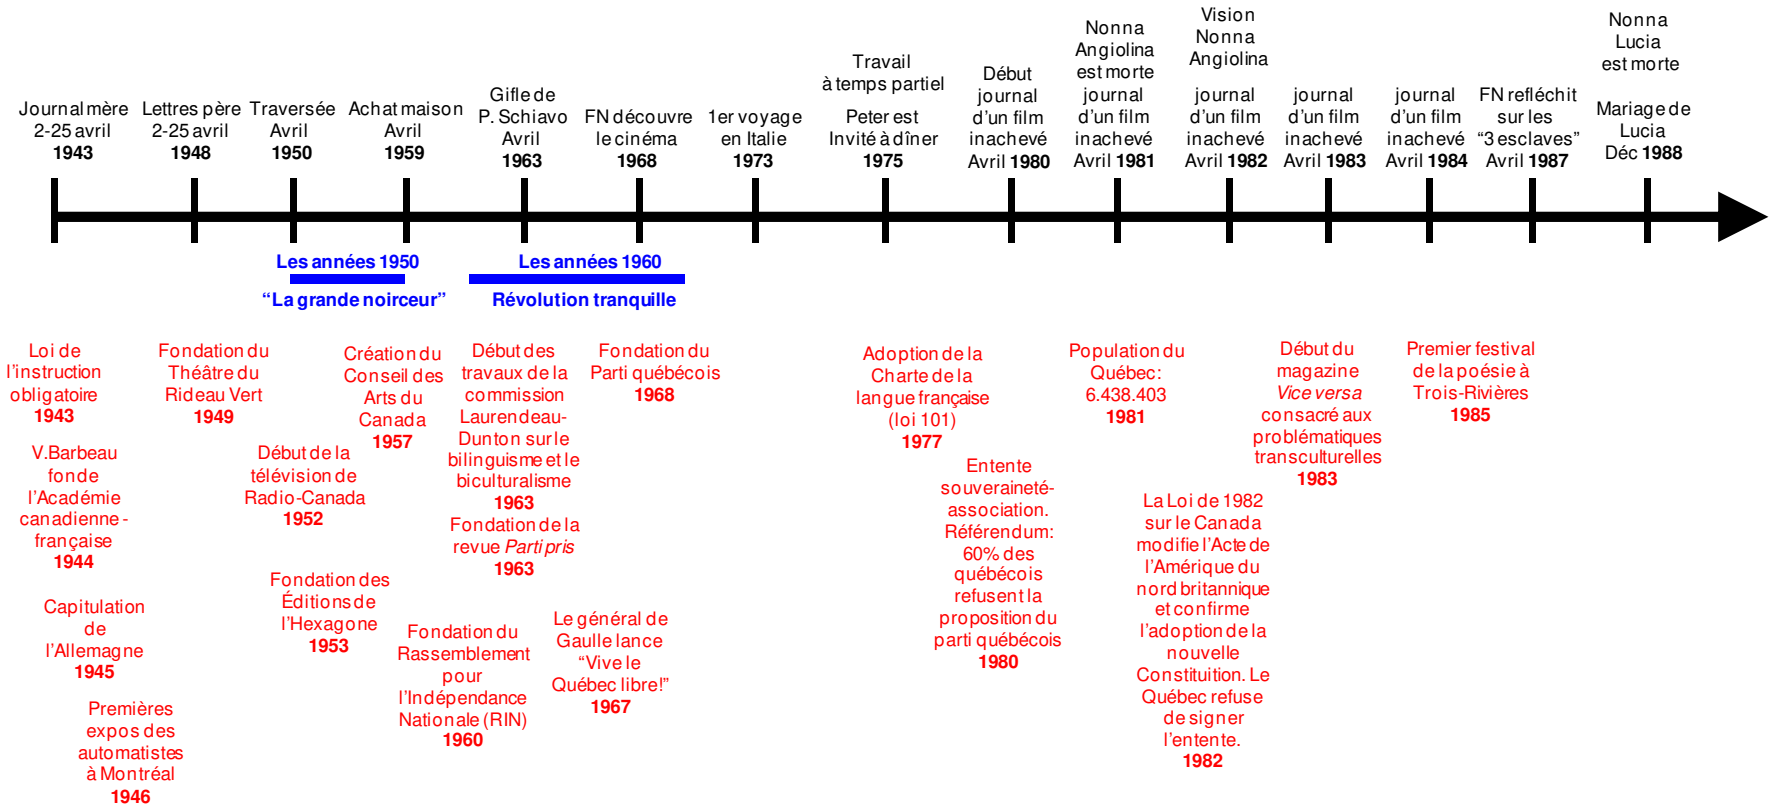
Journal mère
2-25 avril
**1943**

Lettres père
2-25 avril
**1948**

Traversée
Avril
**1950**

Achat maison
Avril
**1959**

Gifle de
P. Schiavo
Avril
**1963**

FN découvre
le cinéma
**1968**

1er voyage
en Italie
**1973**

Travail
à temps partiel
Peter est
Invité à dîner
**1975**

Début
journal
d'un film
inachevé
Avril **1980**

Nonna
Angiolina
est morte
journal
d'un film
inachevé
Avril **1981**

Vision
Nonna
Angiolina
journal
d'un film
inachevé
Avril **1982**

journal
d'un film
inachevé
Avril **1983**

journal
d'un film
inachevé
Avril **1984**

FN refléchit
sur les
"3 esclaves"
Avril **1987**

Nonna
Lucia
est morte
Mariage de
Lucia
Déc **1988**

Les années 1950
"La grande noirceur"

Les années 1960
Révolution tranquille

Loi de
l'instruction
obligatoire
**1943**

V.Barbeau
fonde
l'Académie
canadienne-
française
**1944**

Capitulation
de
l'Allemagne
**1945**

Premières
expos des
automatistes
à Montréal
**1946**

Fondation du
Théâtre du
Rideau Vert
**1949**

Début de la
télévision de
Radio-Canada
**1952**

Fondation des
Éditions de
l'Hexagone
**1953**

Création du
Conseil des
Arts du
Canada
**1957**

Début des
travaux de la
commission
Laurendeau-
Dunton sur le
bilinguisme et le
biculturalisme
**1963**

Fondation de la
revue *Parti pris*
**1963**

Fondation du
Rassemblement
pour
l'Indépendance
Nationale (RIN)
**1960**

Fondation du
Parti québécois
**1968**

Le général de
Gaulle lance
"Vive le
Québec libre!"
**1967**

Adoption de la
Charte de la
langue française
(loi 101)
**1977**

Entente
souveraineté-
association.
Référendum:
60% des
québécois
refusent la
proposition du
parti québécois
**1980**

Population du
Québec:
6.438.403
**1981**

La Loi de 1982
sur le Canada
modifie l'Acte de
l'Amérique du
nord britannique
et confirme
l'adoption de la
nouvelle
Constituion. Le
Québec refuse
de signer
l'entente.
**1982**

Début du
magazine
*Vice versa*
consacré aux
problématiques
transculturelles
**1983**

Premier festival
de la poésie à
Trois-Rivières
**1985**